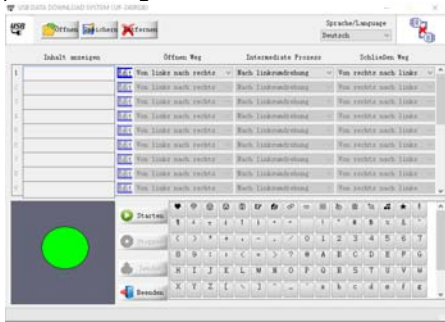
USB DATA DOWNLOAD SYSTEM (UP-260K00)

Öffnen Speichern Entfernen

Sprache/Language
Deutsch

| | Inhalt anzeigen | | Öffnen Weg | Intermediate Prozess | Schließen Weg |
|---|---|---|---|---|---|
| 1 | | Edit | Von links nach rechts | Nach linksumdrehung | Von rechts nach links |
| 2 | | Edit | Von links nach rechts | Nach linksumdrehung | Von rechts nach links |
| 3 | | Edit | Von links nach rechts | Nach linksumdrehung | Von rechts nach links |
| 4 | | Edit | Von links nach rechts | Nach linksumdrehung | Von rechts nach links |
| 5 | | Edit | Von links nach rechts | Nach linksumdrehung | Von rechts nach links |
| 6 | | Edit | Von links nach rechts | Nach linksumdrehung | Von rechts nach links |
| 7 | | Edit | Von links nach rechts | Nach linksumdrehung | Von rechts nach links |
| 8 | | Edit | Von links nach rechts | Nach linksumdrehung | Von rechts nach links |
| 9 | | Edit | Von links nach rechts | Nach linksumdrehung | Von rechts nach links |

Starten
Stoppen
Senden
Beenden

0 1 2 3 4 5 6 7
8 9 : ; < = > ? @ A B C D E F G
H I J K L M N O P Q R S T U V W
X Y Z [ \ ] ^ _ ` a b c d e f g